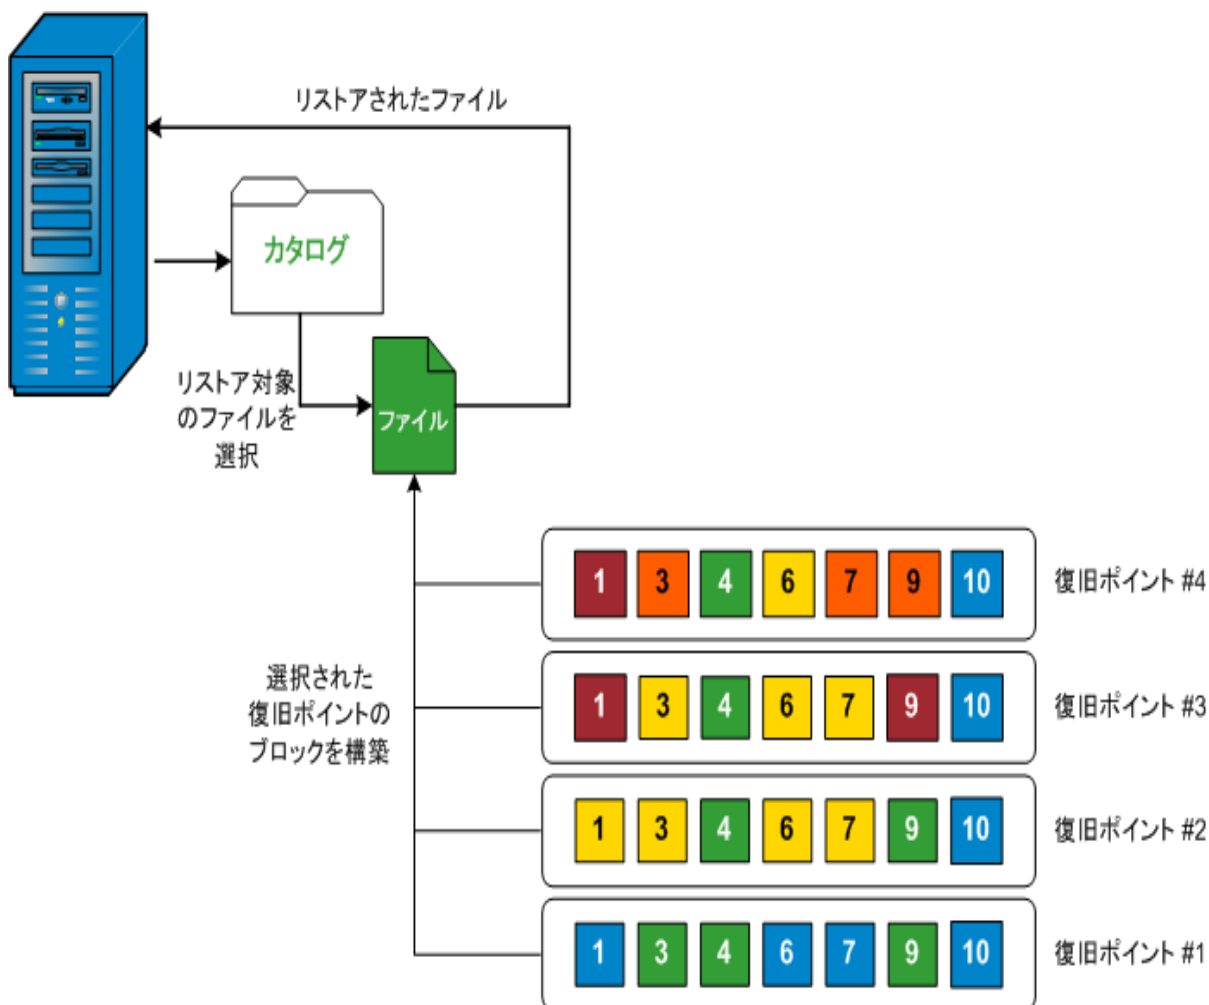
リストアされたファイル

カタログ

リストア対象のファイルを選択

ファイル

選択された復旧ポイントのブロックを構築

| 1 | 3 | 4 | 6 | 7 | 9 | 10 | 復旧ポイント #4 |
|---|---|---|---|---|---|---|---|
| 1 | 3 | 4 | 6 | 7 | 9 | 10 | 復旧ポイント #3 |
| 1 | 3 | 4 | 6 | 7 | 9 | 10 | 復旧ポイント #2 |
| 1 | 3 | 4 | 6 | 7 | 9 | 10 | 復旧ポイント #1 |